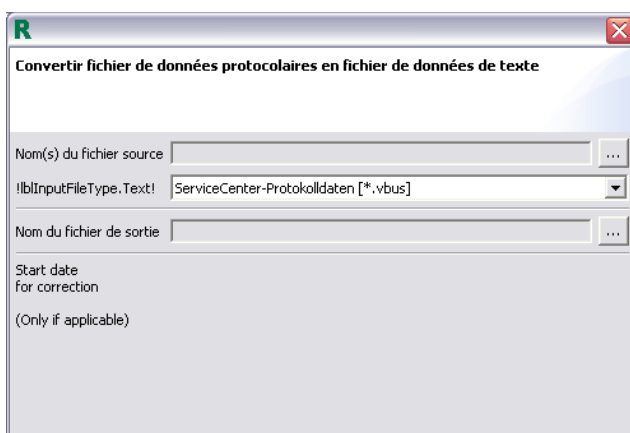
R

Convertir fichier de données protocolaires en fichier de données de texte

Nom(s) du fichier source ...

!lblInputFileType.Text! ServiceCenter-Protokolldaten [*.vbus]

Nom du fichier de sortie ...

Start date
for correction

(Only if applicable)